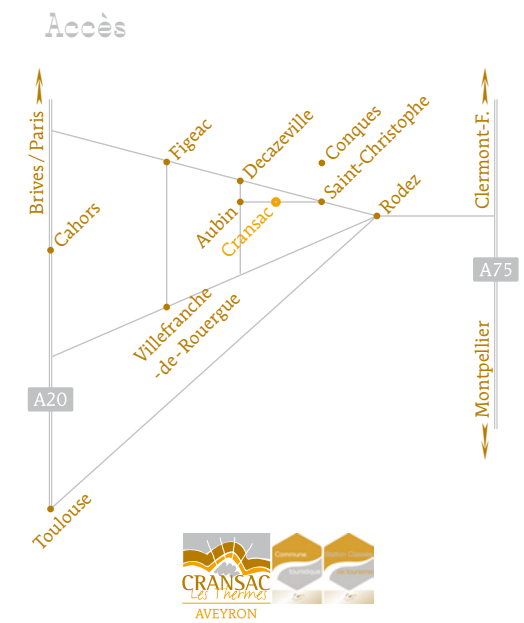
Accès

Brives / Paris

Cahors

A20

Toulouse

Figeac

Decazeville

Conques

Saint-Christophe

Aubin

Cransac

Rodez

Villefranche -de-Rouergue

Clermont-F.

A75

Montpellier

CRANSAC
Les Thermes
AVEYRON

Commune touristique

Station Classée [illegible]